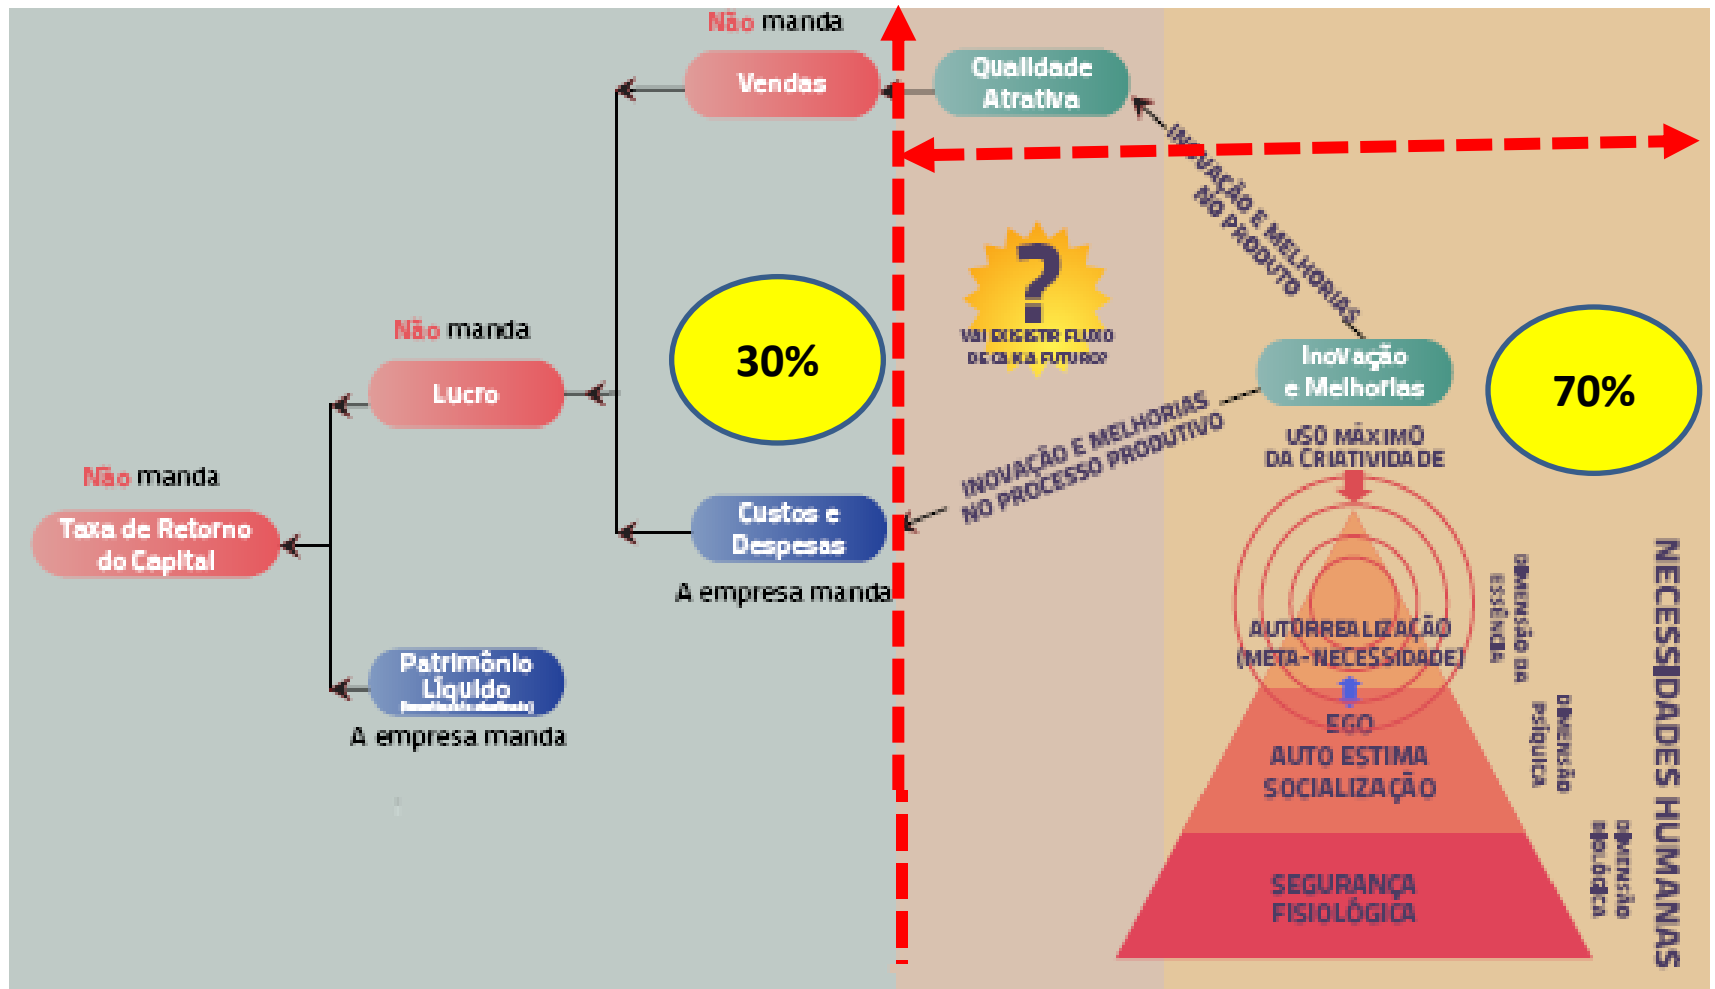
Não manda
Vendas
Qualidade Atrativa
INOVAÇÃO E MELHORIAS NO PRODUTO
Não manda
Lucro
30%
VAI EXISTIR FLUXO DE CAIXA FUTURO?
Inovação e Melhorias
70%
INOVAÇÃO E MELHORIAS NO PROCESSO PRODUTIVO
USO MÁXIMO DA CRIATIVIDADE
Não manda
Taxa de Retorno do Capital
Custos e Despesas
A empresa manda
AUTORREALIZAÇÃO (META-NECESSIDADE)
DIMENSÃO DA ESSÊNCIA
Patrimônio Líquido
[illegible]
A empresa manda
EGO
AUTO ESTIMA
SOCIALIZAÇÃO
DIMENSÃO PSÍQUICA
SEGURANÇA
FISIOLÓGICA
DIMENSÃO BIOLÓGICA
NECESSIDADES HUMANAS